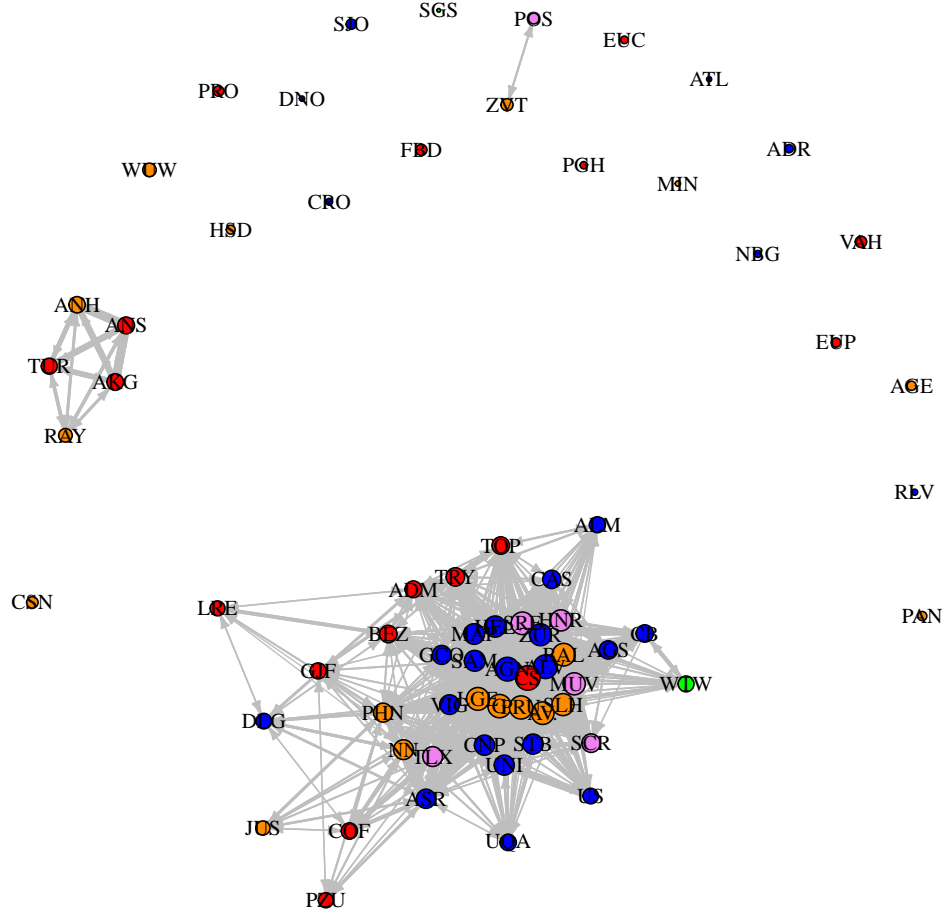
SGS
SEO
POS
EUC
PRO
DNO
ZOT
ATL
FED
ADR
WOW
PCH
MIN
CRO
HSD
VAH
NBG
ANH
ANS
TOR
ARG
EUP
AGE
RAY
RLV
ACM
TOP
TRY
CAS
CON
LRE
ADM
PAN
BEZ
CB
GCO
ACS
CTF
WOW
DOG
PHN
SCR
NN
CNP
UNI
SIB
US
JUS
COF
ASR
UQA
PDU